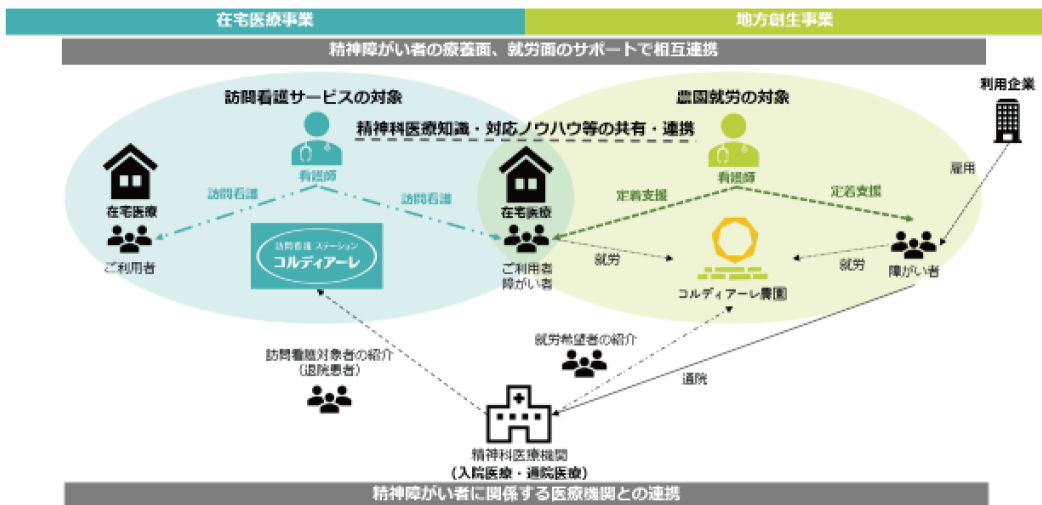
在宅医療事業

地方創生事業

精神障がい者の療養面、就労面のサポートで相互連携

訪問看護サービスの対象

農園就労の対象

利用企業

精神科医療知識・対応ノウハウ等の共有・連携

看護師

看護師

在宅医療

訪問看護

訪問看護

在宅医療

定着支援

定着支援

雇用

ご利用者

訪問看護ステーション

コルディアーレ

ご利用者
障がい者

就労

就労

障がい者

コルディアーレ農園

就労希望者の紹介

訪問看護対象者の紹介
（退院患者）

通院

精神科医療機関
（入院医療・通院医療）

精神障がい者に関係する医療機関との連携